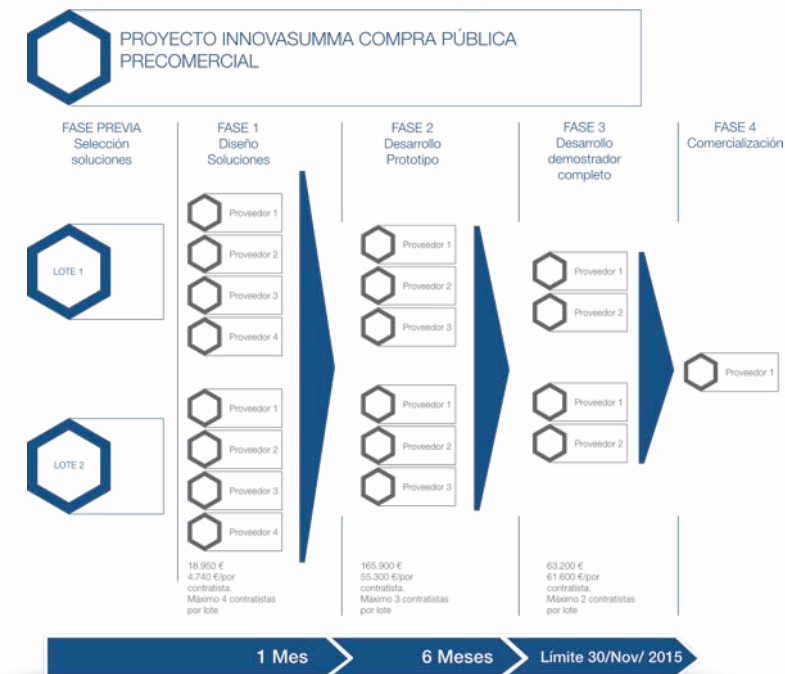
PROYECTO INNOVASUMMA COMPRA PÚBLICA PRECOMERCIAL

FASE PREVIA
Selección soluciones

FASE 1
Diseño Soluciones

FASE 2
Desarrollo Prototipo

FASE 3
Desarrollo demostrador completo

FASE 4
Comercialización

LOTE 1

LOTE 2

Proveedor 1
Proveedor 2
Proveedor 3
Proveedor 4

Proveedor 1
Proveedor 2
Proveedor 3
Proveedor 4

Proveedor 1
Proveedor 2
Proveedor 3

Proveedor 1
Proveedor 2
Proveedor 3

Proveedor 1
Proveedor 2

Proveedor 1
Proveedor 2

Proveedor 1

18.950 €
4.740 €/por contratista.
Máximo 4 contratistas por lote

165.900 €
55.300 €/por contratista.
Máximo 3 contratistas por lote

63.200 €
61.600 €/por contratista.
Máximo 2 contratistas por lote

1 Mes
6 Meses
Límite 30/Nov/ 2015